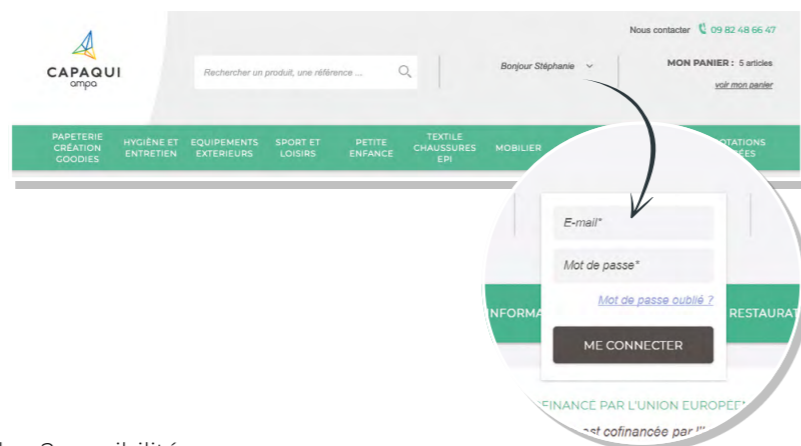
CAPAQUI
ampa

Rechercher un produit, une référence ...

Nous contacter 09 82 48 66 47

Bonjour Stéphanie

MON PANIER : 5 articles
voir mon panier

PAPETERIE CRÉATION GOODIES
HYGIÈNE ET ENTRETIEN
EQUIPEMENTS EXTERIEURS
SPORT ET LOISIRS
PETITE ENFANCE
TEXTILE CHAUSSURES EPI
MOBILIER
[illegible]OTATIONS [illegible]CES

E-mail*

Mot de passe*

Mot de passe oublié ?

ME CONNECTER

INFORMA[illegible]
RESTAURAT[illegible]

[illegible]FINANCE PAR L'UNION EUROPÉ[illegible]
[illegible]st cofinancée par l'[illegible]

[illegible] Compatibilité